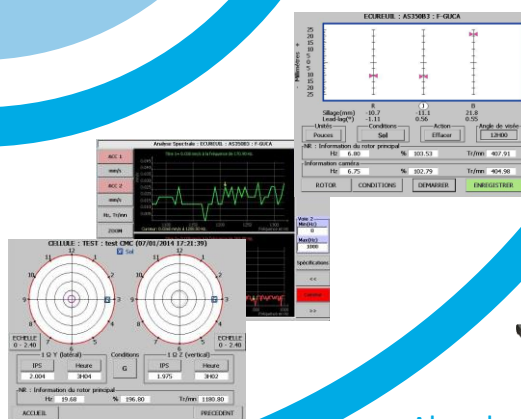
ECUREUIL : AS350B3 : F-GUCA

25
20
15
10
5
0
5
10
15
20
25

Millimètres

R
J
B

Sillage(mm) -10.7 -11.1 21.8
Lead-lag(°) -1.11 0.56 0.55

Unités
Pouces
Conditions
Sol
Action
Effacer
Angle de visée
12H00

-NR : Information du rotor principal
Hz: 6.80 % 103.51 Tr/mn 407.91

Information caméra
Hz: 6.75 % 102.79 Tr/mn 404.98

ROTOR
CONDITIONS
DEMARRER
ENREGISTRER

Analyse Spectrale : ECUREUIL : AS350B3 : F-GUCA

ACC 1
mm/s
ACC 2
mm/s
Hz, Tr/mn
ZOOM

Voie 2
Min(Hz)
0
Max(Hz)
1000
Spécifications
<<
>>

CELLULE : TEST : test CMC (07/01/2014 17:21:39)
Sol

12
1
2
3
4
5
6
7
8
9
10
11

ECHELLE
0 - 2.40

ECHELLE
0 - 2.40

1 Ω Y (latéral)
IPS 2.004
Heure 3H04

Conditions
G

1 Ω Z (vertical)
IPS 1.975
Heure 3H02

-NR : Information du rotor principal
Hz: 19.68 % 196.80 Tr/mn 1180.80

ACCUEIL
PRECEDENT